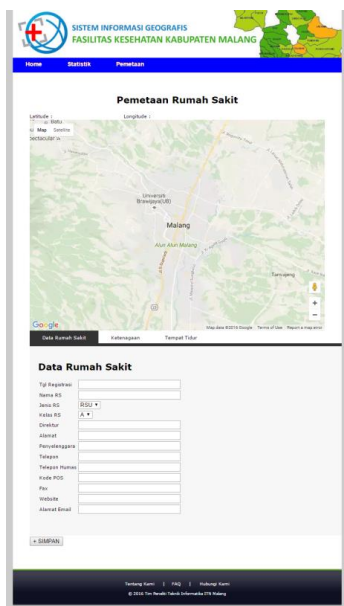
SISTEM INFORMASI GEOGRAFIS
FASILITAS KESEHATAN KABUPATEN MALANG

Home Statistik Pemetaan

Pemetaan Rumah Sakit

Latitude : Longitude :

Batu

Map Satellite

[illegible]

Universitas Brawijaya (UB)

Malang

Alun Alun Malang

Tumpang

Google

Map data ©2016 Google Terms of Use Report a map error

Data Rumah Sakit Ketenagaan Tempat Tidur

Data Rumah Sakit

Tgl Registrasi
Nama RS
Jenis RS RSU
Kelas RS A
Direktur
Alamat
Penyelenggara
Telepon
Telepon Humas
Kode POS
Fax
Website
Alamat Email

+ SIMPAN

Tentang Kami | FAQ | Hubungi Kami
© 2016 Tim Peneliti Teknik Informatika ITN Malang